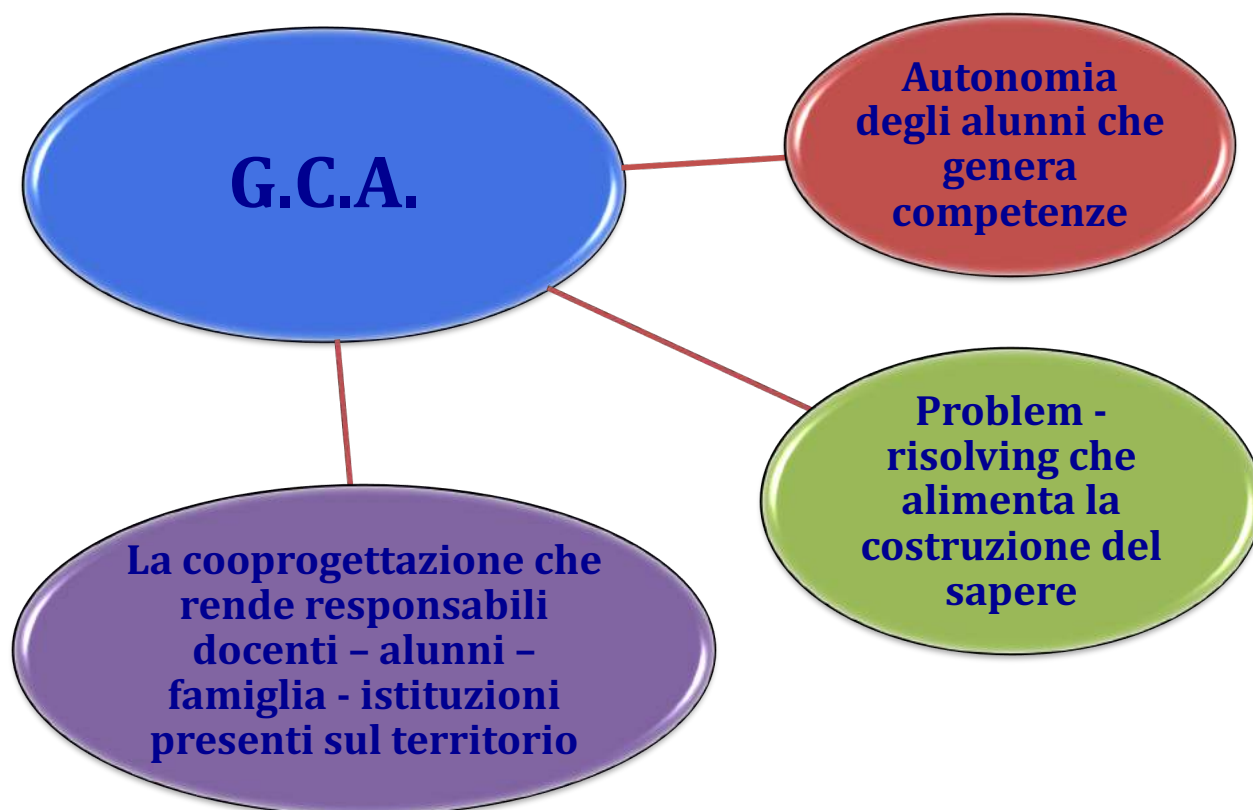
G.C.A.

Autonomia degli alunni che genera competenze

Problem - risolving che alimenta la costruzione del sapere

La cooprogettazione che rende responsabili docenti – alunni – famiglia - istituzioni presenti sul territorio